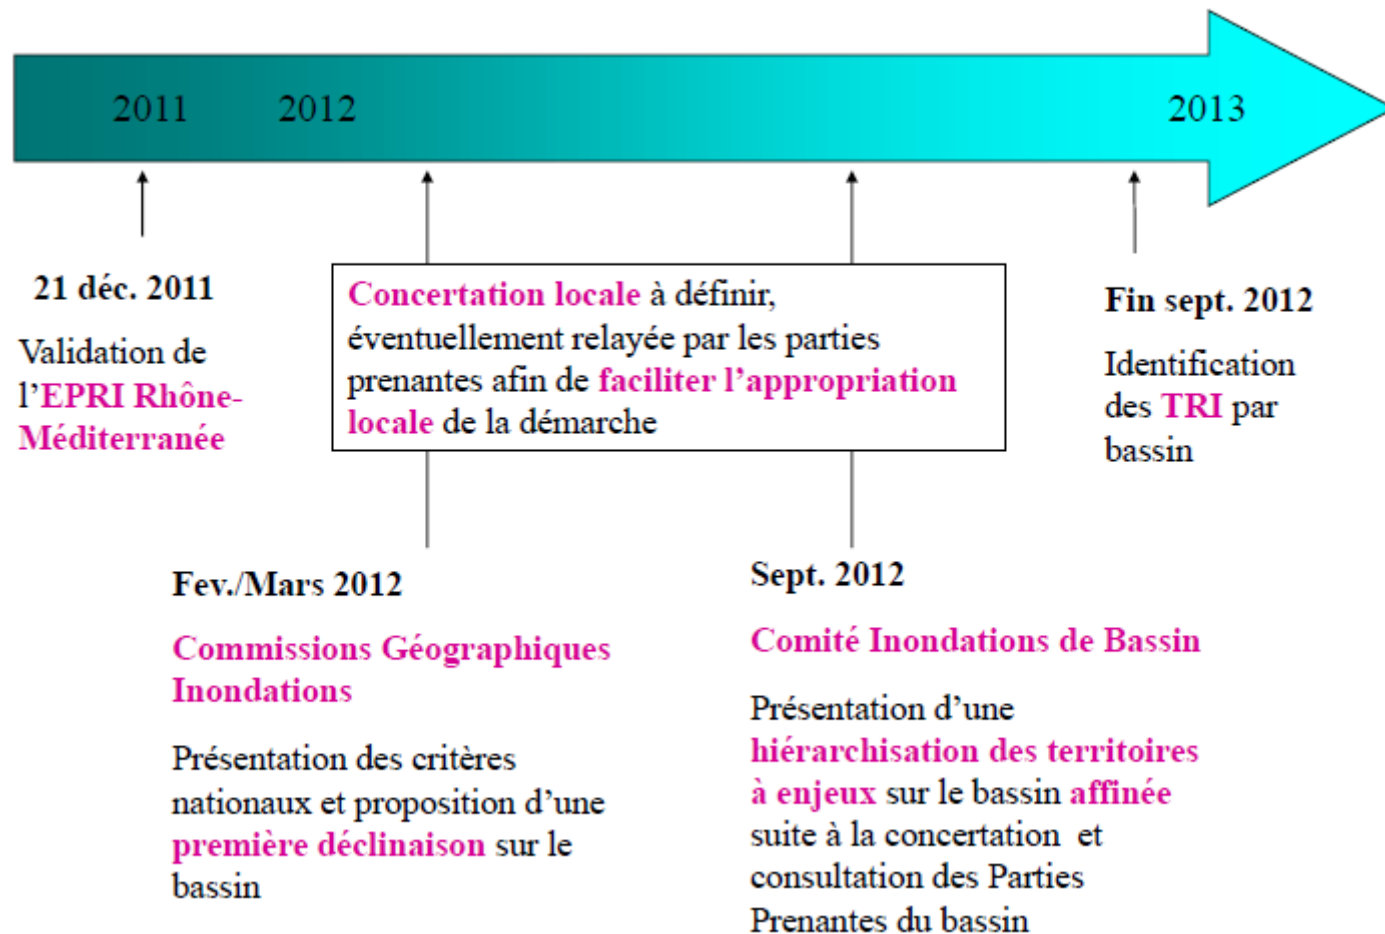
2011 2012 2013

21 déc. 2011

Validation de l'EPRI Rhône-Méditerranée

Concertation locale à définir, éventuellement relayée par les parties prenantes afin de faciliter l'appropriation locale de la démarche

Fin sept. 2012

Identification des TRI par bassin

Fev./Mars 2012

Commissions Géographiques Inondations

Présentation des critères nationaux et proposition d'une première déclinaison sur le bassin

Sept. 2012

Comité Inondations de Bassin

Présentation d'une hiérarchisation des territoires à enjeux sur le bassin affinée suite à la concertation et consultation des Parties Prenantes du bassin